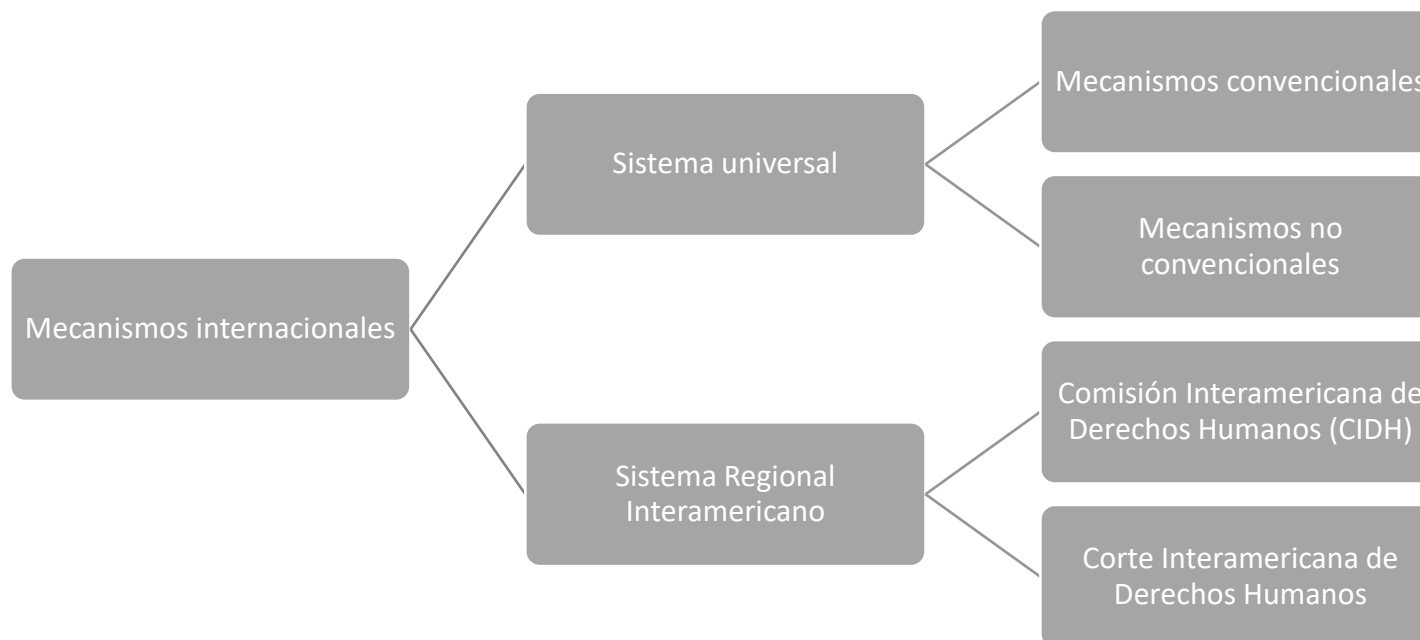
Mecanismos internacionales

Sistema universal

Mecanismos convencionales

Mecanismos no convencionales

Sistema Regional Interamericano

Comisión Interamericana de Derechos Humanos (CIDH)

Corte Interamericana de Derechos Humanos